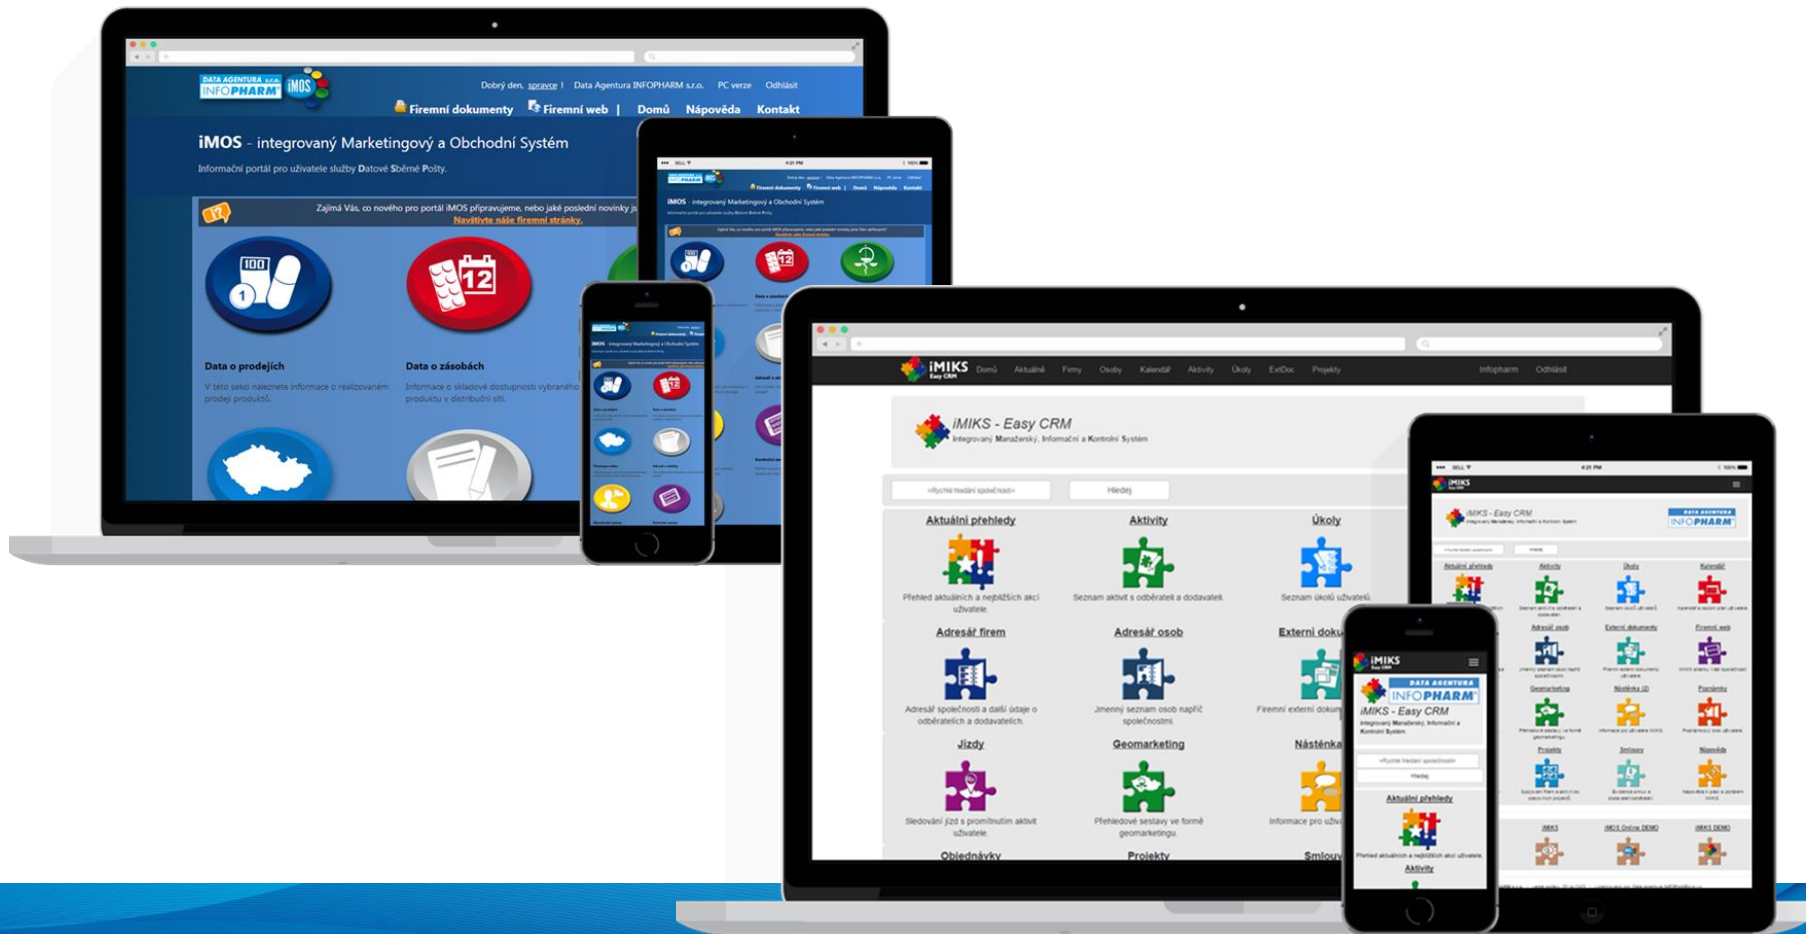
DATA AGENTURA s.r.o. INFOPHARM iMOS

Dobrý den, spravce ! Data Agentura INFOPHARM s.r.o. PC verze Odhlásit

Firemní dokumenty Firemní web | Domů Nápověda Kontakt

iMOS - integrovaný Marketingový a Obchodní Systém

Informační portál pro uživatele služby Datové Sběrné Polity.

Zajímá Vás, co nového pro portál iMOS připravujeme, nebo jaké poslední novinky js
Navštivte naše firemní stránky.

Data o prodejích
V této sekci naleznete informace o realizovaném prodeji produktů.

Data o zásobách
Informace o skladové dostupnosti vybraného produktu v distribuční síti.

iMIKS Easy CRM Domů Aktuálně Firmy Osoby Kalendář Aktivity Úkoly ExtDoc Projekty Infopharm Odhlásit

iMIKS - Easy CRM
Integrovaný Manažerský, Informační a Kontrolní Systém

«Rychlé hledání společnosti» Hledej

Aktuální přehledy
Přehled aktuálních a nejbližších akcí uživatele.

Aktivity
Seznam aktivit s odběrateli a dodavateli.

Úkoly
Seznam úkolů uživatelů.

Adresář firem
Adresář společností a další údaje o odběratelích a dodavatelích.

Adresář osob
Jmenný seznam osob napříč společnostmi.

Externí doku
Firemní externí dokum

Jízdy
Sledování jízd s promítnutím aktivit uživatele.

Geomarketing
Přehledové sestavy ve formě geomarketingu.

Nástěnka
Informace pro uživ

Objednávky

Projekty

Smlouv

iMIKS
DATA AGENTURA INFOPHARM
iMIKS - Easy CRM
Integrovaný Manažerský, Informační a Kontrolní Systém
«Rychlé hledání společnosti»
Hledej
Aktuální přehledy
Přehled aktuálních a nejbližších akcí uživatele.
Aktivity